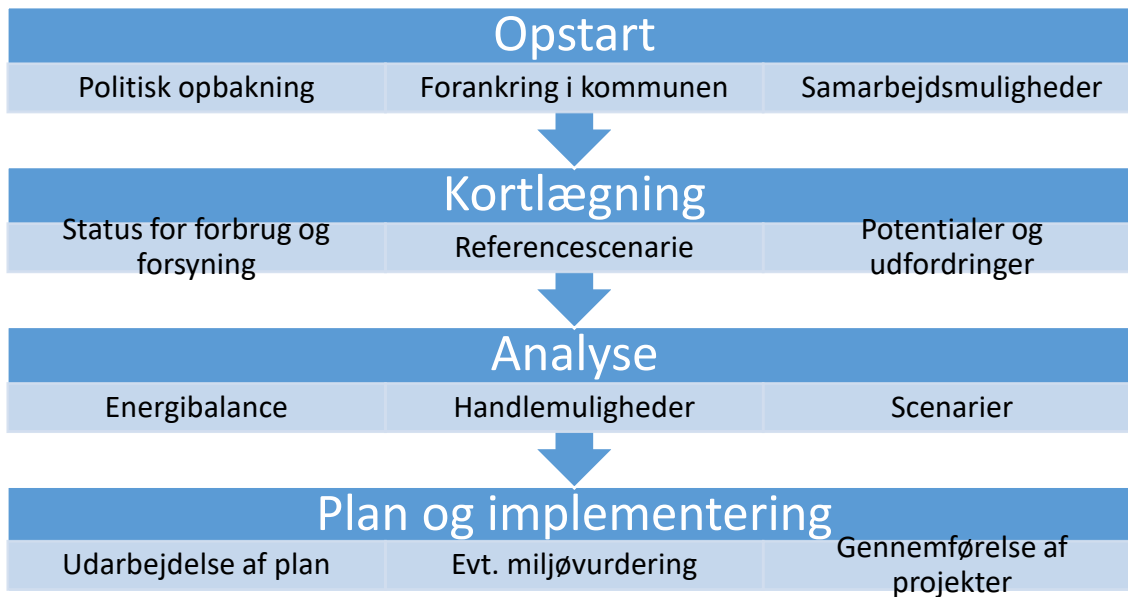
Opstart

| Politisk opbakning | Forankring i kommunen | Samarbejdsmuligheder |
|---|---|---|

Kortlægning

| Status for forbrug og forsyning | Referencescenarie | Potentialer og udfordringer |
|---|---|---|

Analyse

| Energibalance | Handlemuligheder | Scenarier |
|---|---|---|

Plan og implementering

| Udarbejdelse af plan | Evt. miljøvurdering | Gennemførelse af projekter |
|---|---|---|